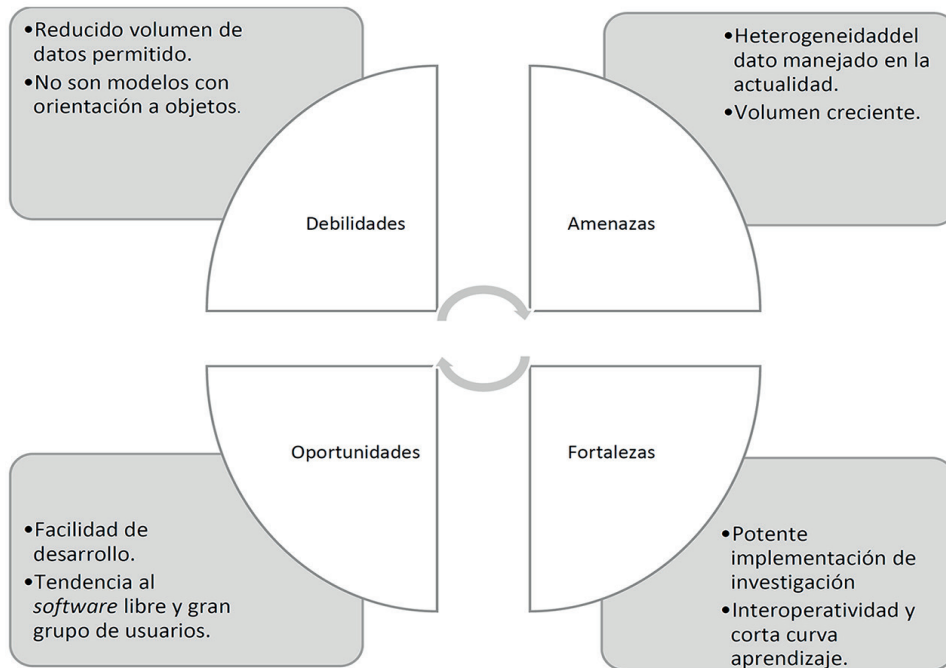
•Reducido volumen de datos permitido.
•No son modelos con orientación a objetos.

•Heterogeneidaddel dato manejado en la actualidad.
•Volumen creciente.

Debilidades

Amenazas

Oportunidades

Fortalezas

•Facilidad de desarrollo.
•Tendencia al *software* libre y gran grupo de usuarios.

•Potente implementación de investigación
•Interoperatividad y corta curva aprendizaje.